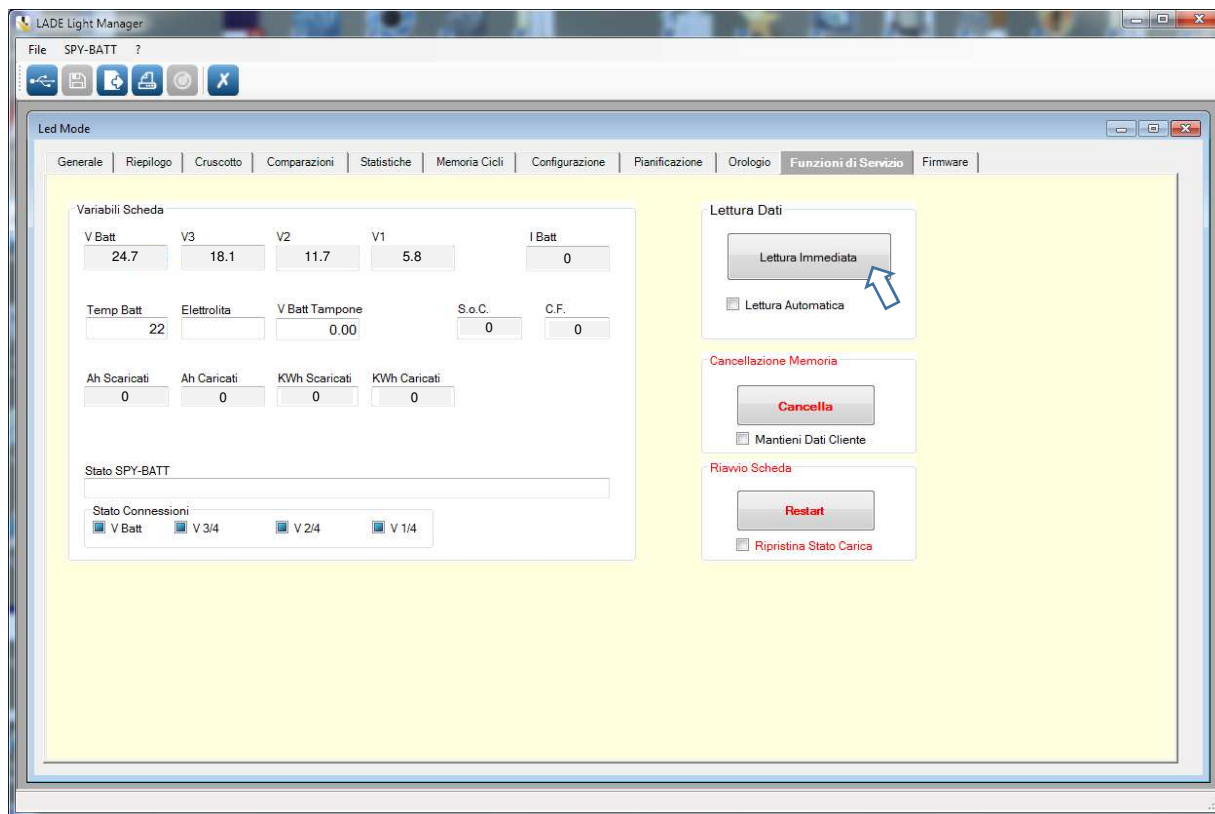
LADE Light Manager

File SPY-BATT ?

Led Mode

Generale | Riepilogo | Cruscotto | Comparazioni | Statistiche | Memoria Cicli | Configurazione | Pianificazione | Orologio | Funzioni di Servizio | Firmware

Variabili Scheda

| V Batt | V3 | V2 | V1 | I Batt |
|---|---|---|---|---|
| 24.7 | 18.1 | 11.7 | 5.8 | 0 |

| Temp Batt | Elettrolita | V Batt Tampone | S.o.C. | C.F. |
|---|---|---|---|---|
| 22 | | 0.00 | 0 | 0 |

| Ah Scaricati | Ah Caricati | KWh Scaricati | KWh Caricati |
|---|---|---|---|
| 0 | 0 | 0 | 0 |

Stato SPY-BATT

Stato Connessioni
V Batt V 3/4 V 2/4 V 1/4

Lettura Dati
Lettura Immediata
Lettura Automatica

Cancellazione Memoria
Cancella
Mantieni Dati Cliente

Riavvio Scheda
Restart
Ripristina Stato Carica